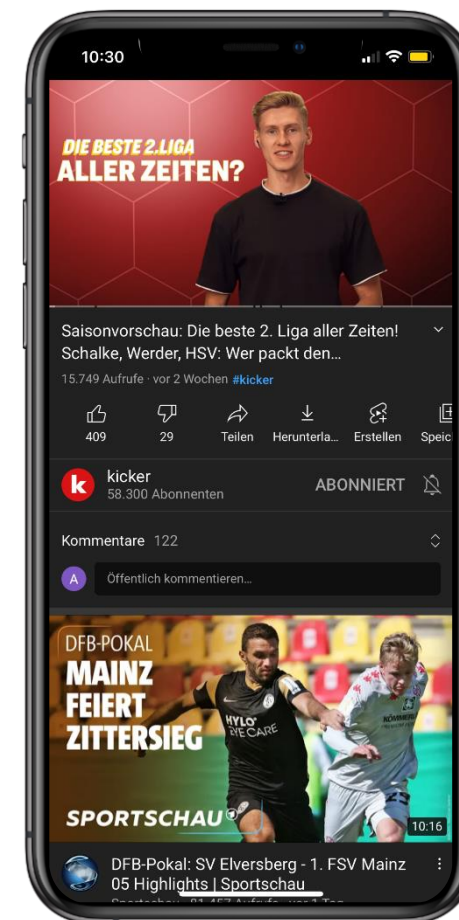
10:30

DIE BESTE 2.LIGA
ALLER ZEITEN?

Saisonvorschau: Die beste 2. Liga aller Zeiten! Schalke, Werder, HSV: Wer packt den...

15.749 Aufrufe · vor 2 Wochen #kicker

409
29
Teilen
Herunterla...
Erstellen
Speic

k
kicker
58.300 Abonnenten
ABONNIERT

Kommentare 122

A
Öffentlich kommentieren...

DFB-POKAL
MAINZ
FEIERT
ZITTERSIEG

HYLO EYE CARE

SPORTSCHAU

10:16

DFB-Pokal: SV Elversberg - 1. FSV Mainz 05 Highlights | Sportschau
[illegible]